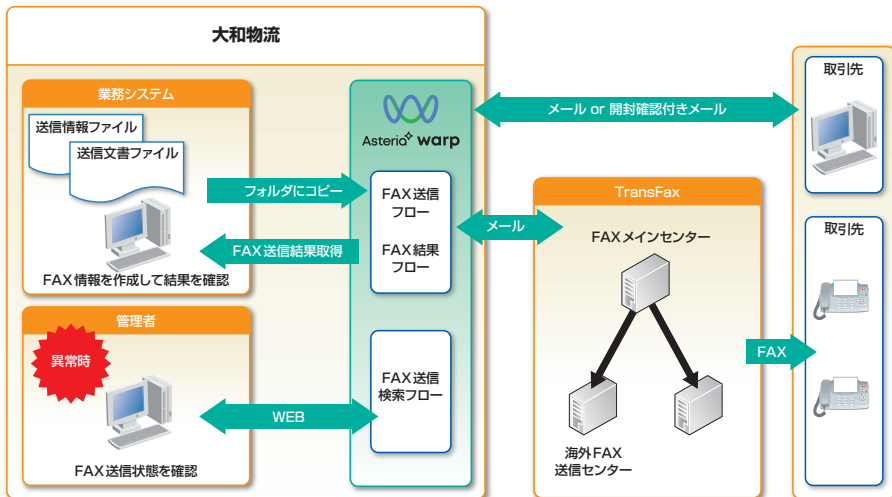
大和物流

業務システム

送信情報ファイル

送信文書ファイル

フォルダにコピー

FAX送信結果取得

FAX情報を作成して結果を確認

管理者

異常時

WEB

FAX送信状態を確認

Asterio warp

FAX送信フロー

FAX結果フロー

FAX送信検索フロー

メール or 開封確認付きメール

メール

TransFax

FAXメインセンター

海外FAX送信センター

FAX

取引先

取引先